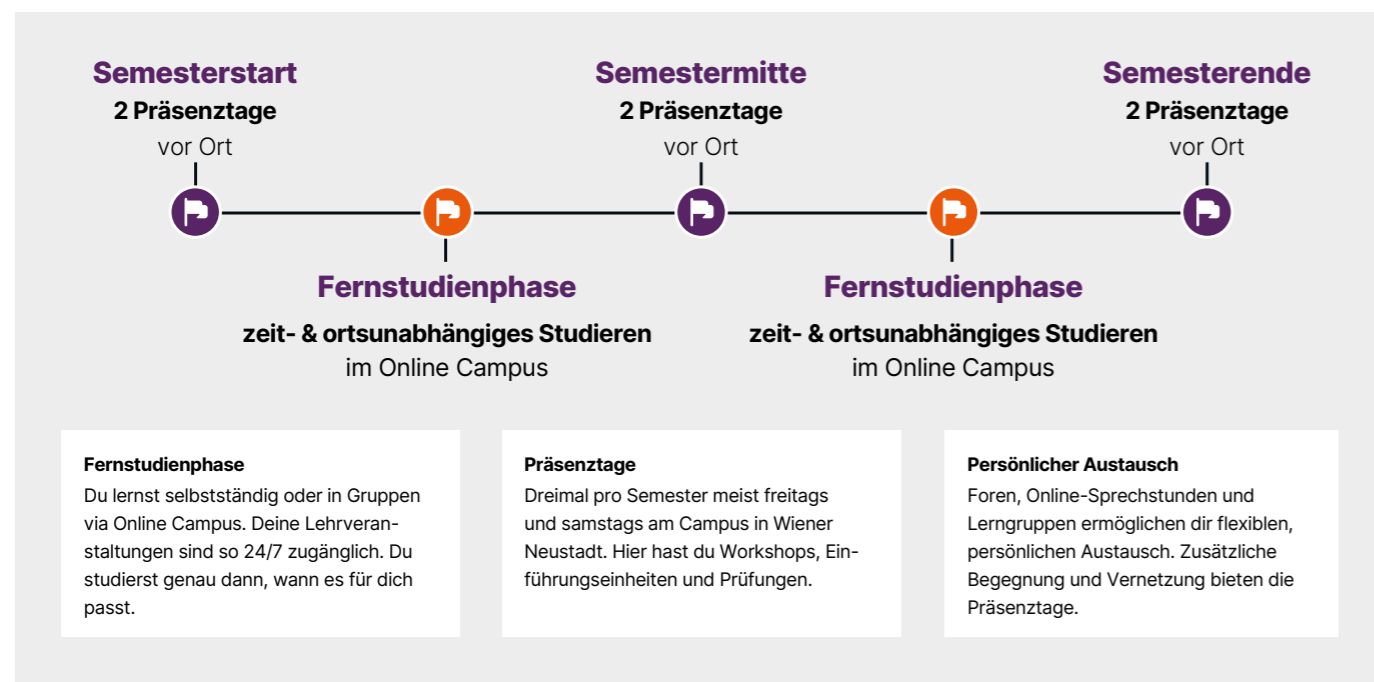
Semesterstart
2 Präsenztage
vor Ort

Semestermitte
2 Präsenztage
vor Ort

Semesterende
2 Präsenztage
vor Ort

Fernstudienphase
zeit- & ortsunabhängiges Studieren
im Online Campus

Fernstudienphase
zeit- & ortsunabhängiges Studieren
im Online Campus

Fernstudienphase
Du lernst selbstständig oder in Gruppen via Online Campus. Deine Lehrveranstaltungen sind so 24/7 zugänglich. Du studierst genau dann, wann es für dich passt.

Präsenztage
Dreimal pro Semester meist freitags und samstags am Campus in Wiener Neustadt. Hier hast du Workshops, Einführungseinheiten und Prüfungen.

Persönlicher Austausch
Foren, Online-Sprechstunden und Lerngruppen ermöglichen dir flexiblen, persönlichen Austausch. Zusätzliche Begegnung und Vernetzung bieten die Präsenztage.